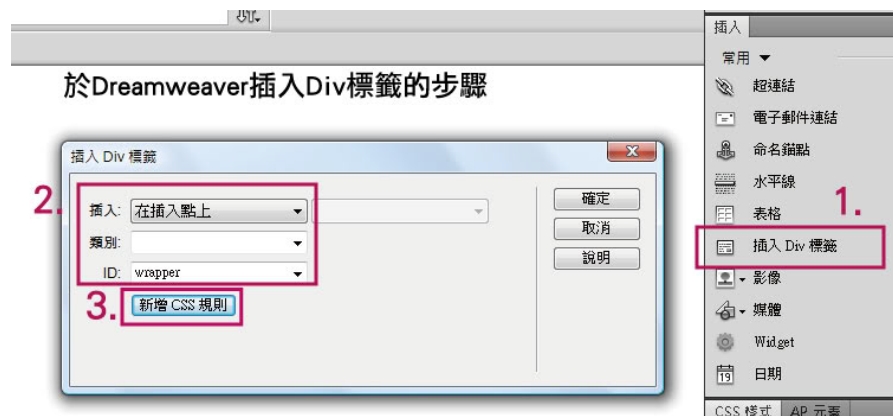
於Dreamweaver插入Div標籤的步驟

插入 Div 標籤

2.

插入: 在插入點上

類別:

ID: wrapper

3. 新增 CSS 規則

確定

取消

說明

插入

常用 ▼

超連結

電子郵件連結

命名錨點

水平線

表格

1.

插入 Div 標籤

影像

媒體

Widget

日期

CSS 樣式 AP 元素